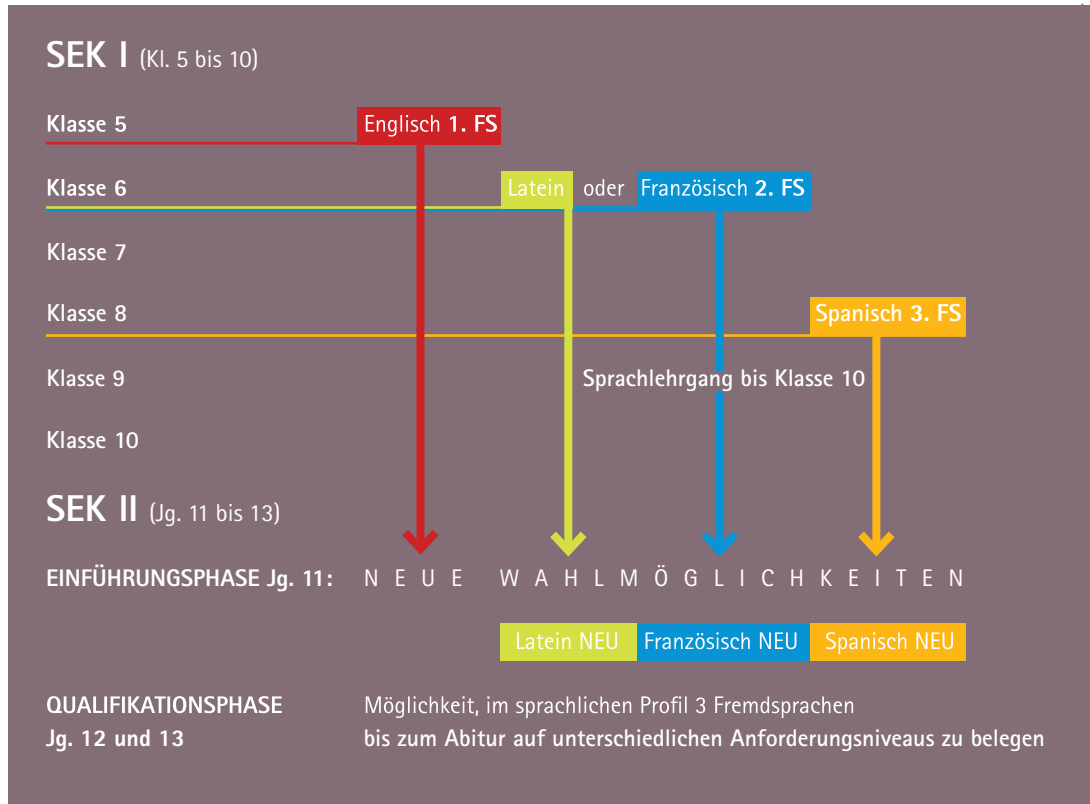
SEK I (Kl. 5 bis 10)

Klasse 5 Englisch 1. FS

Klasse 6 Latein oder Französisch 2. FS

Klasse 7

Klasse 8 Spanisch 3. FS

Klasse 9 Sprachlehrgang bis Klasse 10

Klasse 10

SEK II (Jg. 11 bis 13)

EINFÜHRUNGSPHASE Jg. 11: N E U E W A H L M Ö G L I C H K E I T E N

Latein NEU | Französisch NEU | Spanisch NEU

QUALIFIKATIONSPHASE Jg. 12 und 13

Möglichkeit, im sprachlichen Profil 3 Fremdsprachen bis zum Abitur auf unterschiedlichen Anforderungsniveaus zu belegen